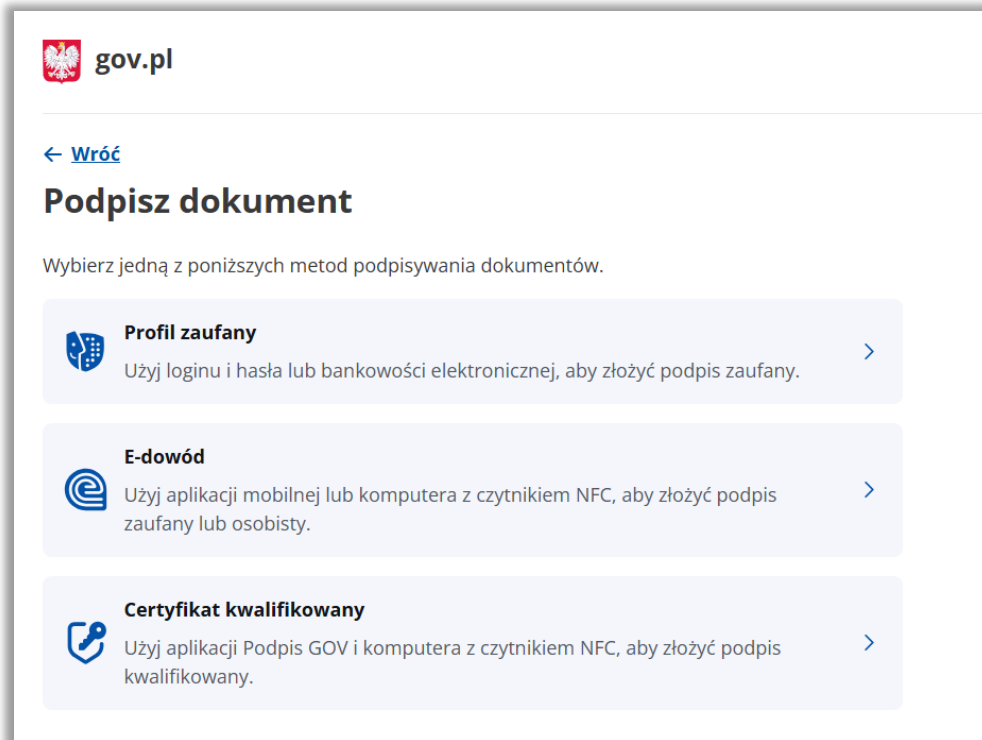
gov.pl

← Wróć

Podpisz dokument

Wybierz jedną z poniższych metod podpisywania dokumentów.

Profil zaufany
Użyj loginu i hasła lub bankowości elektronicznej, aby złożyć podpis zaufany.

E-dowód
Użyj aplikacji mobilnej lub komputera z czytnikiem NFC, aby złożyć podpis zaufany lub osobisty.

Certyfikat kwalifikowany
Użyj aplikacji Podpis GOV i komputera z czytnikiem NFC, aby złożyć podpis kwalifikowany.